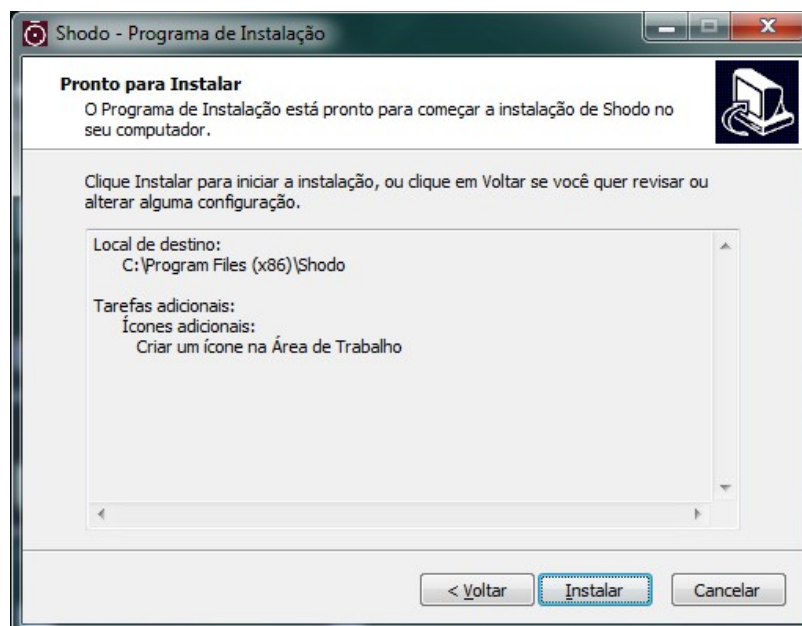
Shodo - Programa de Instalação

Pronto para Instalar
O Programa de Instalação está pronto para começar a instalação de Shodo no seu computador.

Clique Instalar para iniciar a instalação, ou clique em Voltar se você quer revisar ou alterar alguma configuração.

Local de destino:
C:\Program Files (x86)\Shodo

Tarefas adicionais:
Ícones adicionais:
Criar um ícone na Área de Trabalho

< Voltar
Instalar
Cancelar